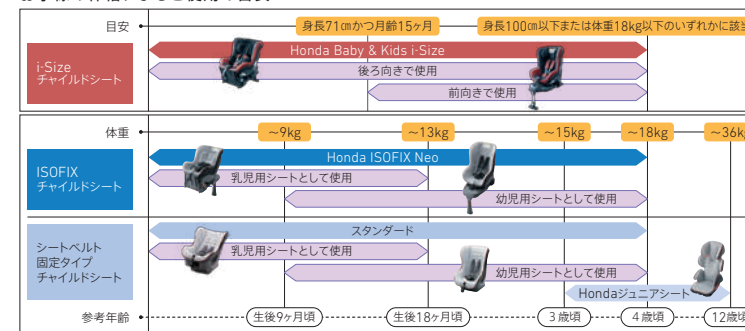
目安
身長71㎝かつ月齢15ヶ月
身長100㎝以下または体重18kg以下のいずれかに該
i-Size
チャイルドシート
Honda Baby & Kids i-Size
後ろ向きで使用
前向きで使用

体重
~9kg
~13kg
~15kg
~18kg
~36k
ISOFIX
チャイルドシート
Honda ISOFIX Neo
乳児用シートとして使用
幼児用シートとして使用

シートベルト
固定タイプ
チャイルドシート
スタンダード
乳児用シートとして使用
幼児用シートとして使用
Hondaジュニアシート

参考年齢
生後9ヶ月頃
生後18ヶ月頃
3歳頃
4歳頃
12歳